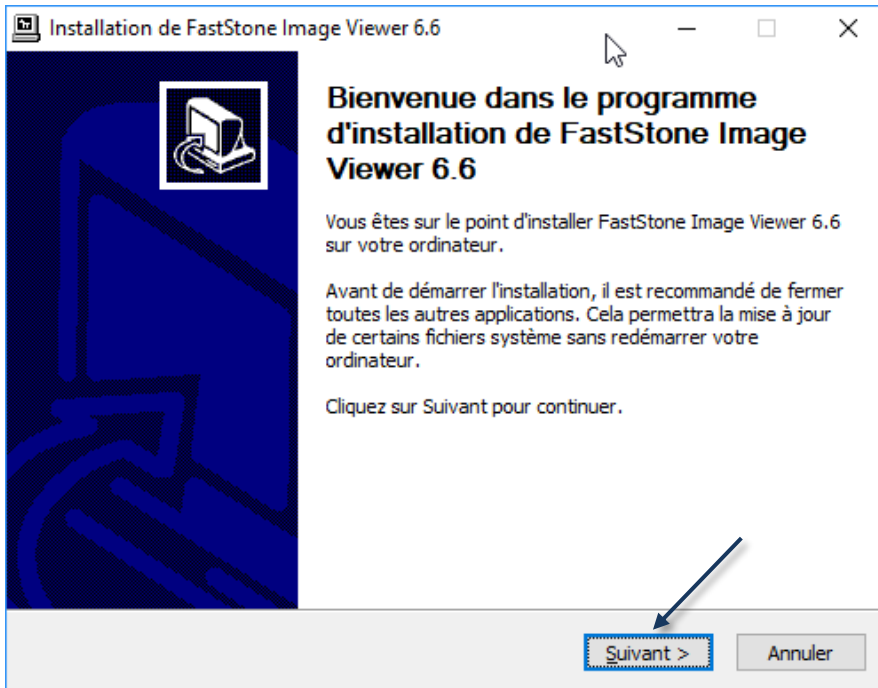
Installation de FastStone Image Viewer 6.6

Bienvenue dans le programme d'installation de FastStone Image Viewer 6.6

Vous êtes sur le point d'installer FastStone Image Viewer 6.6 sur votre ordinateur.

Avant de démarrer l'installation, il est recommandé de fermer toutes les autres applications. Cela permettra la mise à jour de certains fichiers système sans redémarrer votre ordinateur.

Cliquez sur Suivant pour continuer.

Suivant >

Annuler